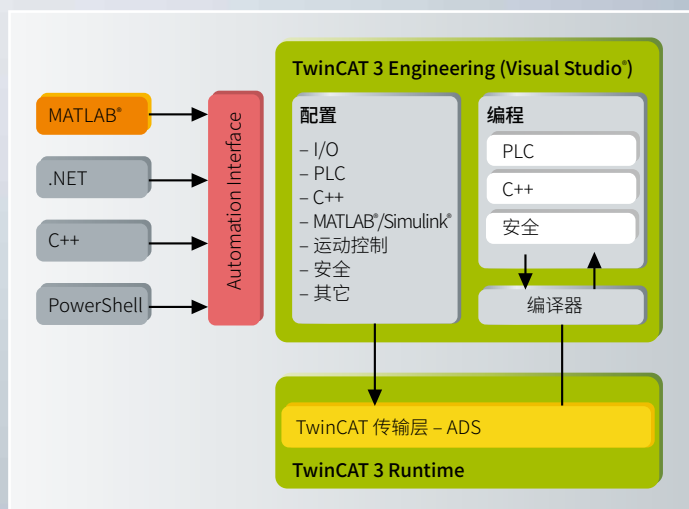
MATLAB®

.NET

C++

PowerShell

Automation Interface

TwinCAT 3 Engineering (Visual Studio®)

配置

– I/O
– PLC
– C++
– MATLAB®/Simulink®
– 运动控制
– 安全
– 其它

编程

PLC

C++

安全

编译器

TwinCAT 传输层 – ADS

TwinCAT 3 Runtime